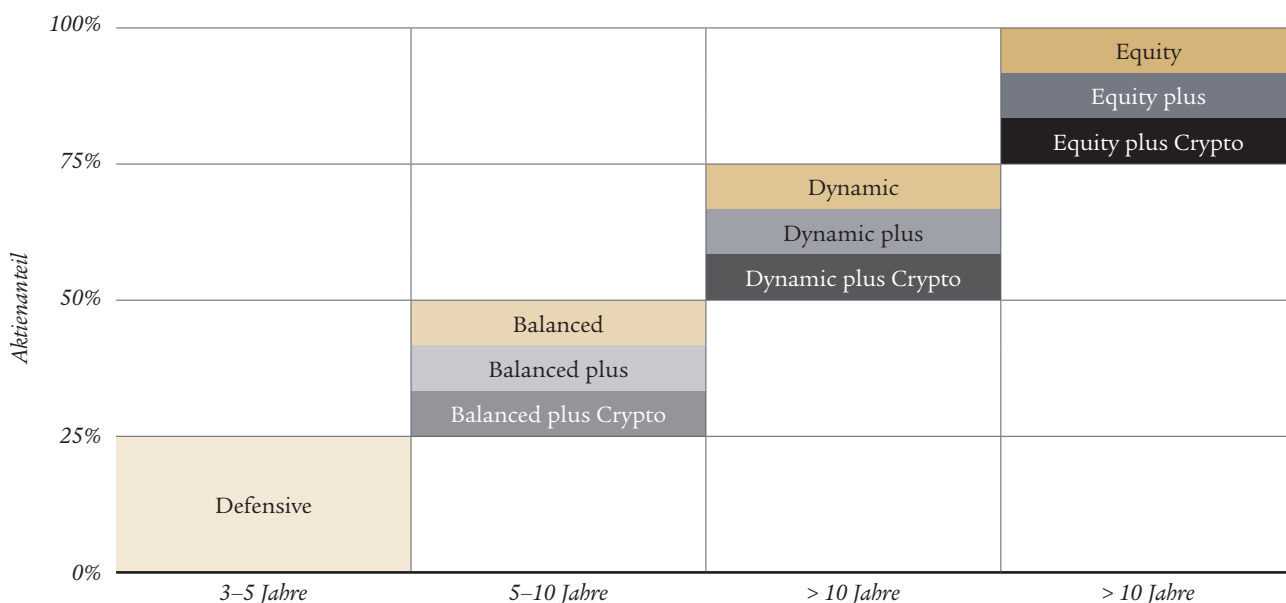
100%
75%
50%
25%
0%
Aktienanteil

Equity
Equity plus
Equity plus Crypto

Dynamic
Dynamic plus
Dynamic plus Crypto

Balanced
Balanced plus
Balanced plus Crypto

Defensive

3–5 Jahre
5–10 Jahre
> 10 Jahre
> 10 Jahre